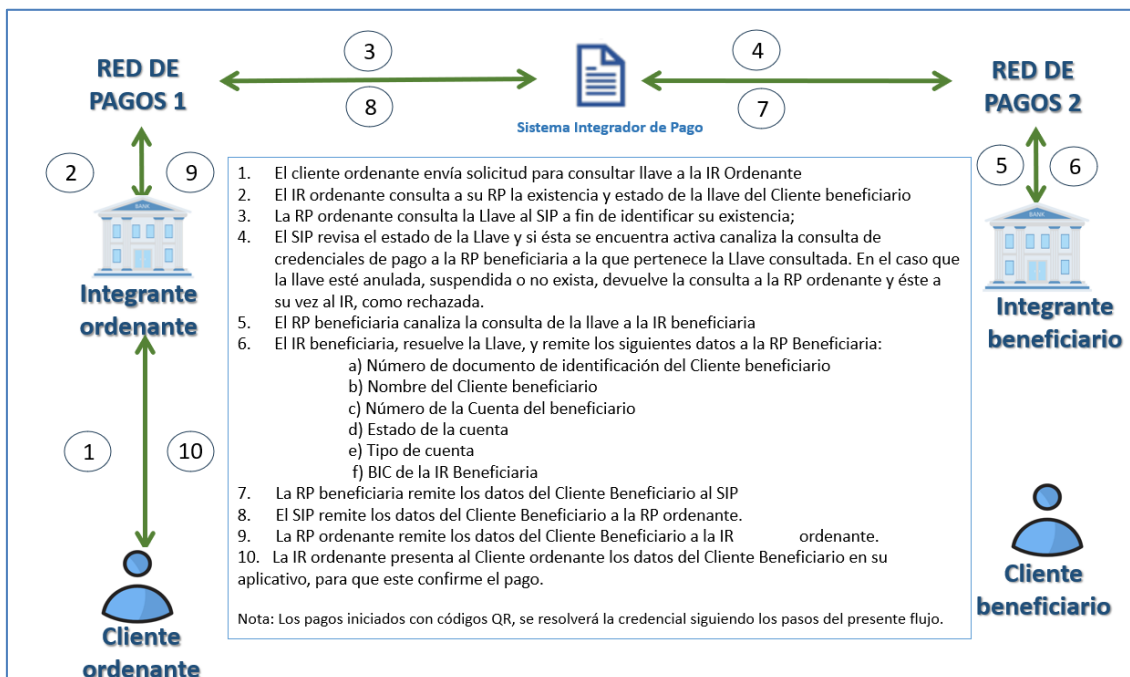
RED DE PAGOS 1

3

8

Sistema Integrador de Pago

4

7

RED DE PAGOS 2

2

9

BANK

Integrante ordenante

5

6

BANK

Integrante beneficiario

1

10

Cliente ordenante

Cliente beneficiario

1. El cliente ordenante envía solicitud para consultar llave a la IR Ordenante
2. El IR ordenante consulta a su RP la existencia y estado de la llave del Cliente beneficiario
3. La RP ordenante consulta la Llave al SIP a fin de identificar su existencia;
4. El SIP revisa el estado de la Llave y si ésta se encuentra activa canaliza la consulta de credenciales de pago a la RP beneficiaria a la que pertenece la Llave consultada. En el caso que la llave esté anulada, suspendida o no exista, devuelve la consulta a la RP ordenante y éste a su vez al IR, como rechazada.
5. El RP beneficiaria canaliza la consulta de la llave a la IR beneficiaria
6. El IR beneficiaria, resuelve la Llave, y remite los siguientes datos a la RP Beneficiaria:
a) Número de documento de identificación del Cliente beneficiario
b) Nombre del Cliente beneficiario
c) Número de la Cuenta del beneficiario
d) Estado de la cuenta
e) Tipo de cuenta
f) BIC de la IR Beneficiaria
7. La RP beneficiaria remite los datos del Cliente Beneficiario al SIP
8. El SIP remite los datos del Cliente Beneficiario a la RP ordenante.
9. La RP ordenante remite los datos del Cliente Beneficiario a la IR ordenante.
10. La IR ordenante presenta al Cliente ordenante los datos del Cliente Beneficiario en su aplicativo, para que este confirme el pago.

Nota: Los pagos iniciados con códigos QR, se resolverá la credencial siguiendo los pasos del presente flujo.